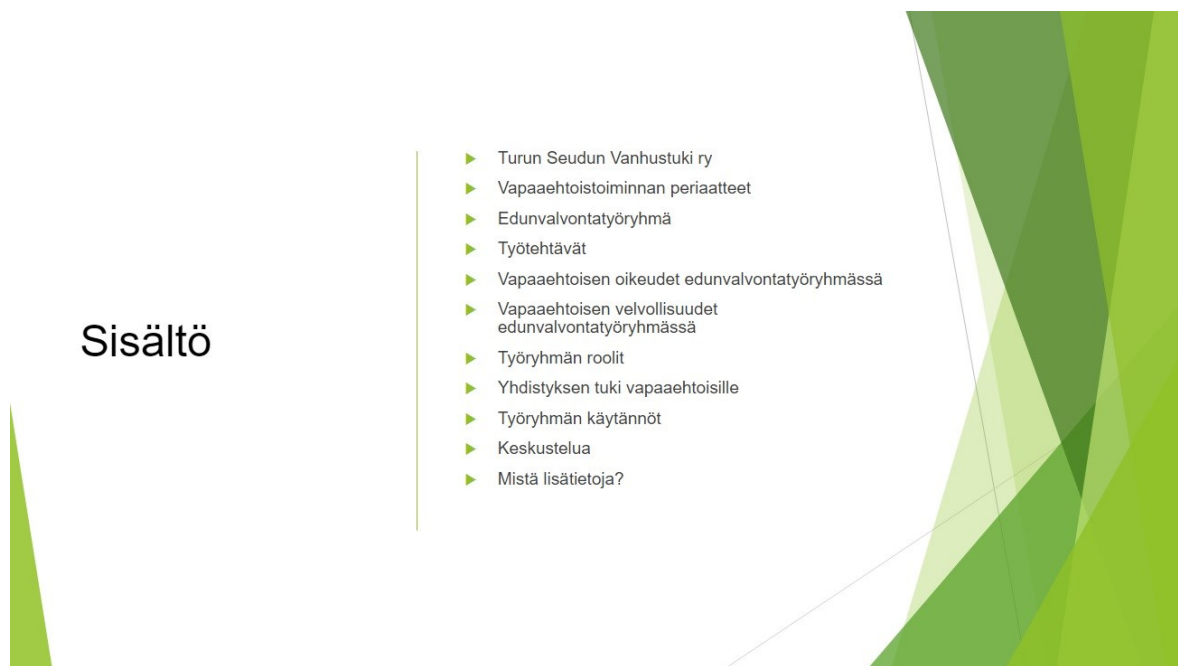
Sisältö

Turun Seudun Vanhustuki ry
Vapaaehtoistoiminnan periaatteet
Edunvalvontatyöryhmä
Työtehtävät
Vapaaehtoisen oikeudet edunvalvontatyöryhmässä
Vapaaehtoisen velvollisuudet edunvalvontatyöryhmässä
Työryhmän roolit
Yhdistyksen tuki vapaaehtoisille
Työryhmän käytännöt
Keskustelua
Mistä lisätietoja?